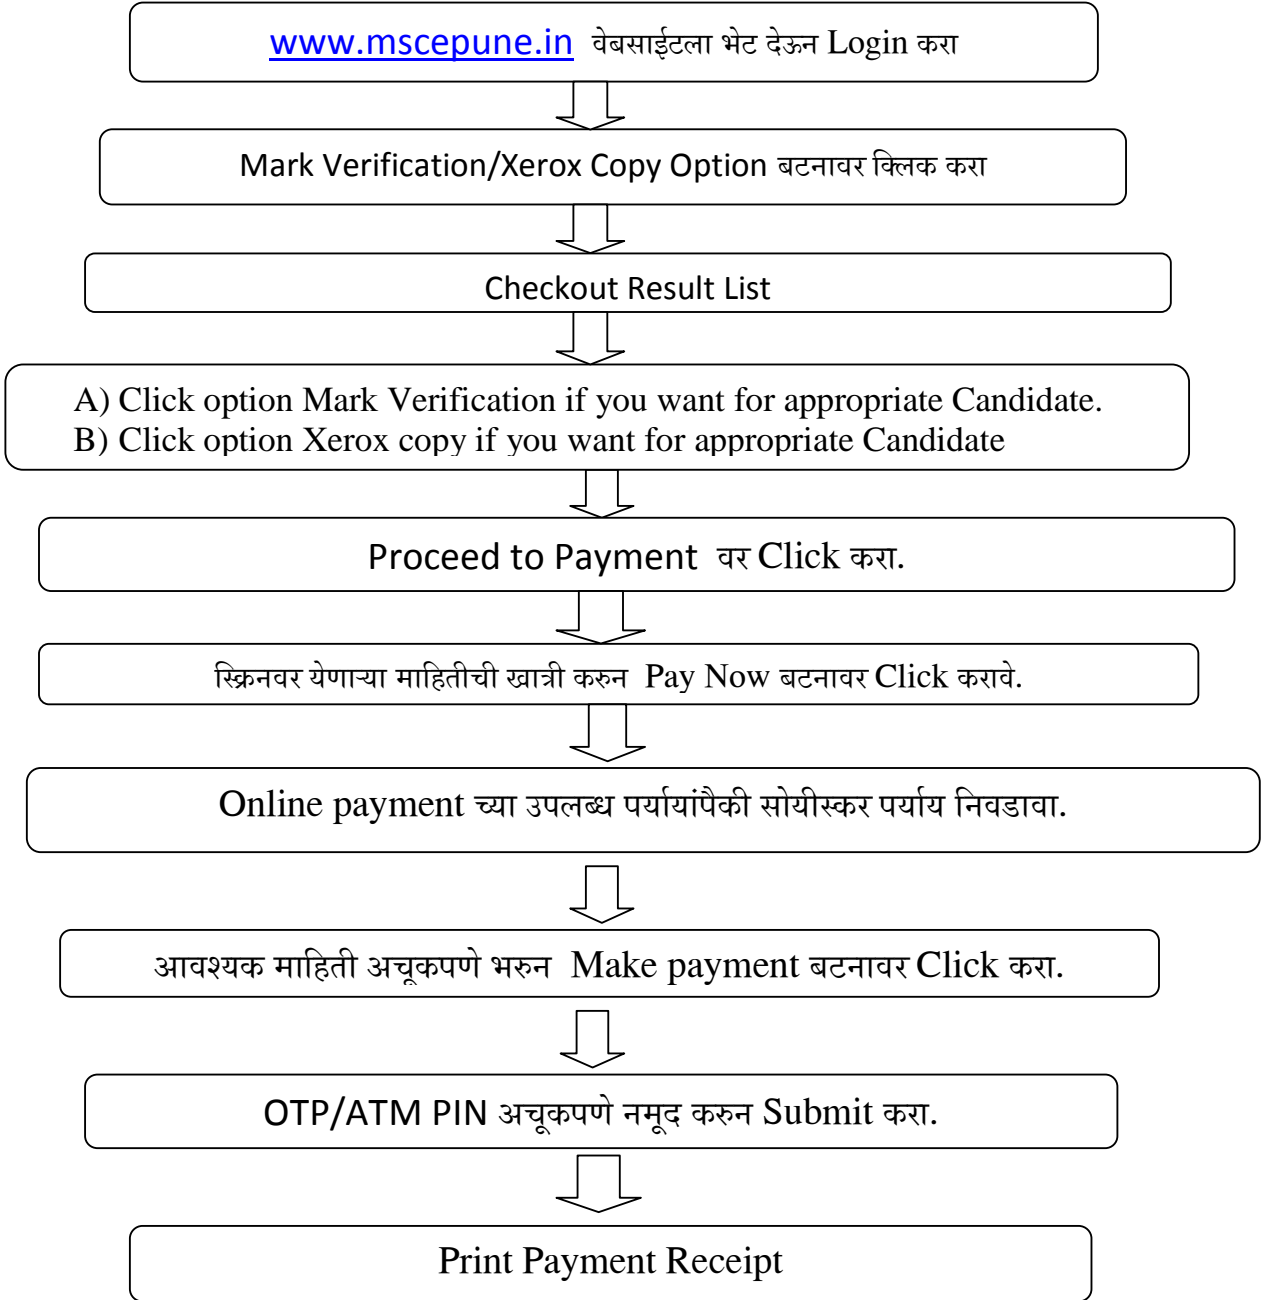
www.mscepune.in वेबसाईटला भेट देऊन Login करा

Mark Verification/Xerox Copy Option बटनावर क्लिक करा

Checkout Result List

A) Click option Mark Verification if you want for appropriate Candidate.
B) Click option Xerox copy if you want for appropriate Candidate

Proceed to Payment वर Click करा.

स्क्रिनवर येणाऱ्या माहितीची खात्री करुन Pay Now बटनावर Click करावे.

Online payment च्या उपलब्ध पर्यायांपैकी सोयीस्कर पर्याय निवडावा.

आवश्यक माहिती अचूकपणे भरुन Make payment बटनावर Click करा.

OTP/ATM PIN अचूकपणे नमूद करुन Submit करा.

Print Payment Receipt